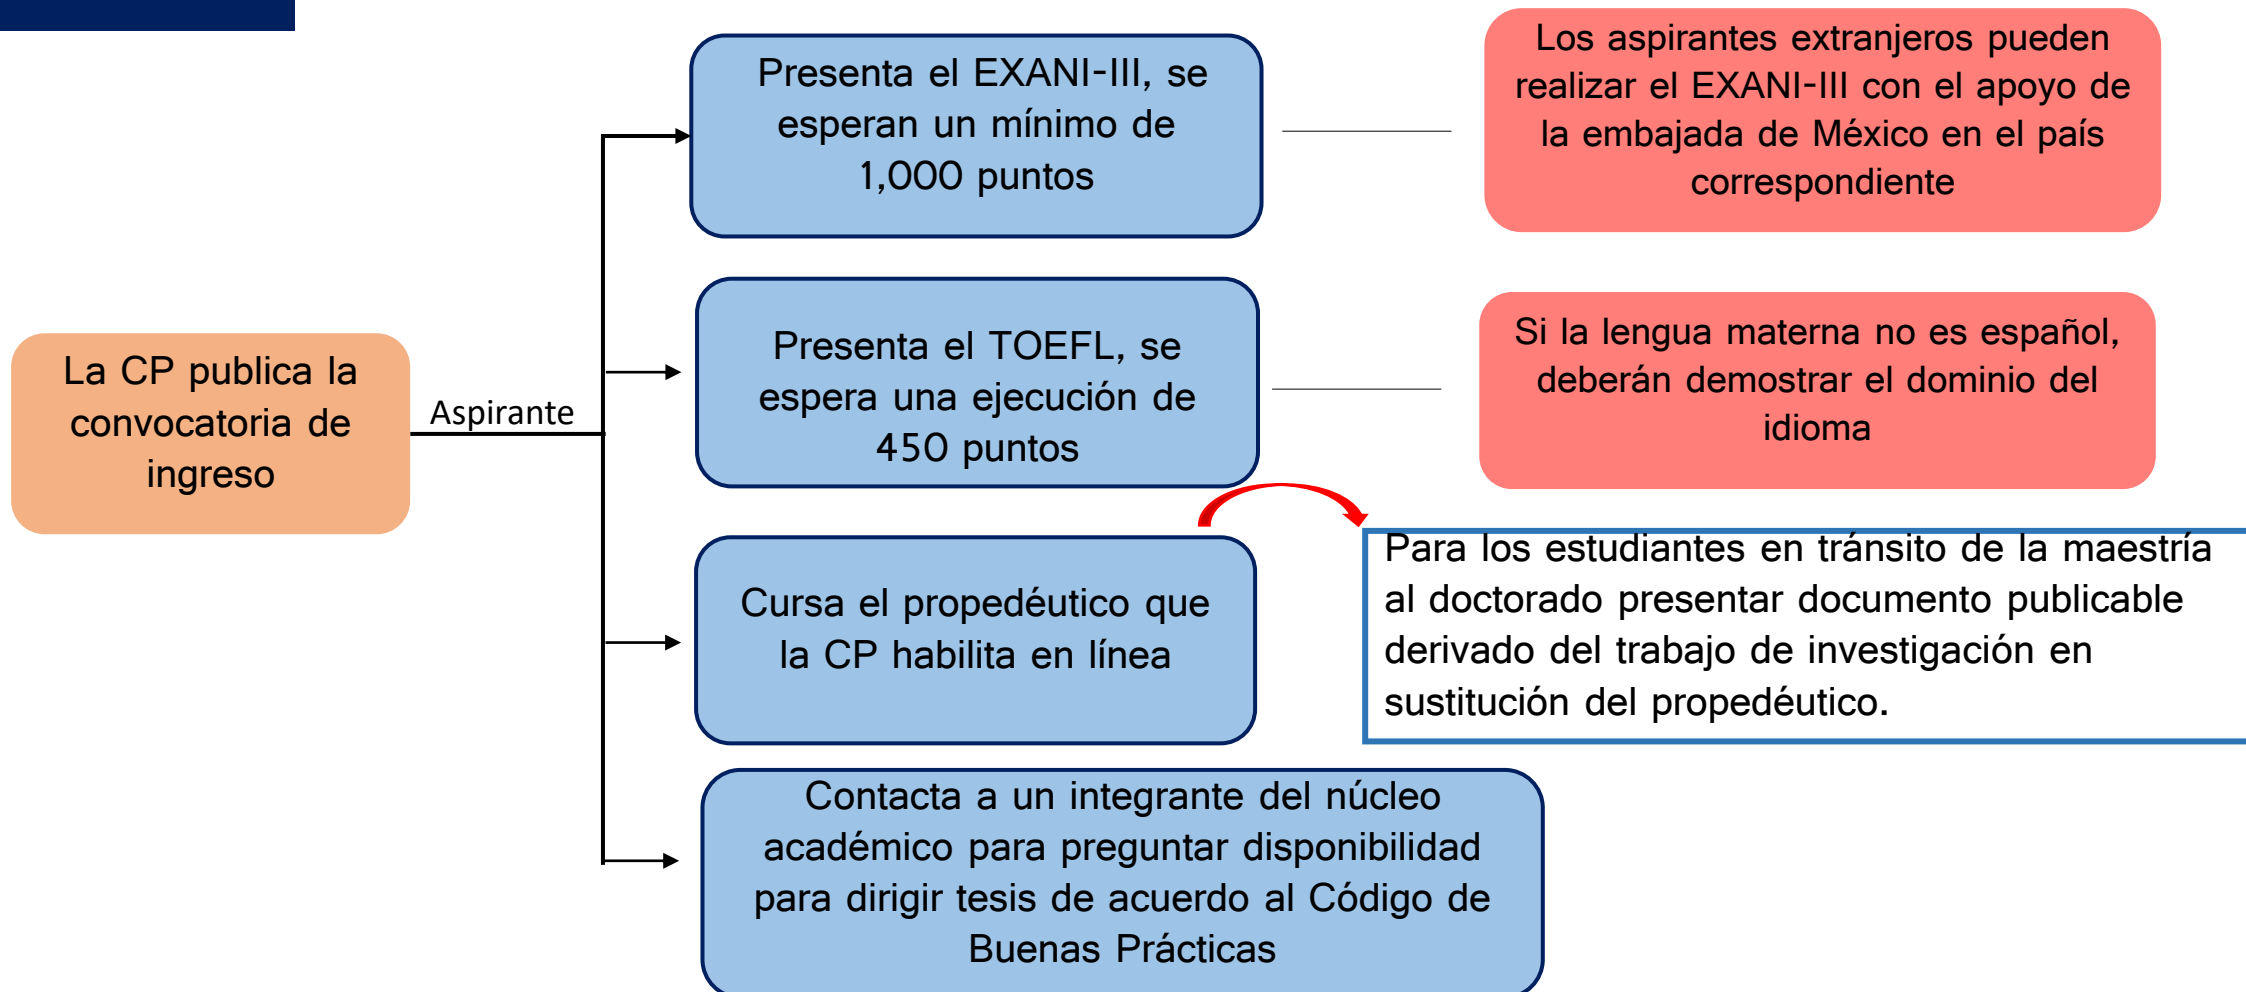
La CP publica la convocatoria de ingreso

Aspirante

Presenta el EXANI-III, se esperan un mínimo de 1,000 puntos

Los aspirantes extranjeros pueden realizar el EXANI-III con el apoyo de la embajada de México en el país correspondiente

Presenta el TOEFL, se espera una ejecución de 450 puntos

Si la lengua materna no es español, deberán demostrar el dominio del idioma

Cursa el propedéutico que la CP habilita en línea

Para los estudiantes en tránsito de la maestría al doctorado presentar documento publicable derivado del trabajo de investigación en sustitución del propedéutico.

Contacta a un integrante del núcleo académico para preguntar disponibilidad para dirigir tesis de acuerdo al Código de Buenas Prácticas